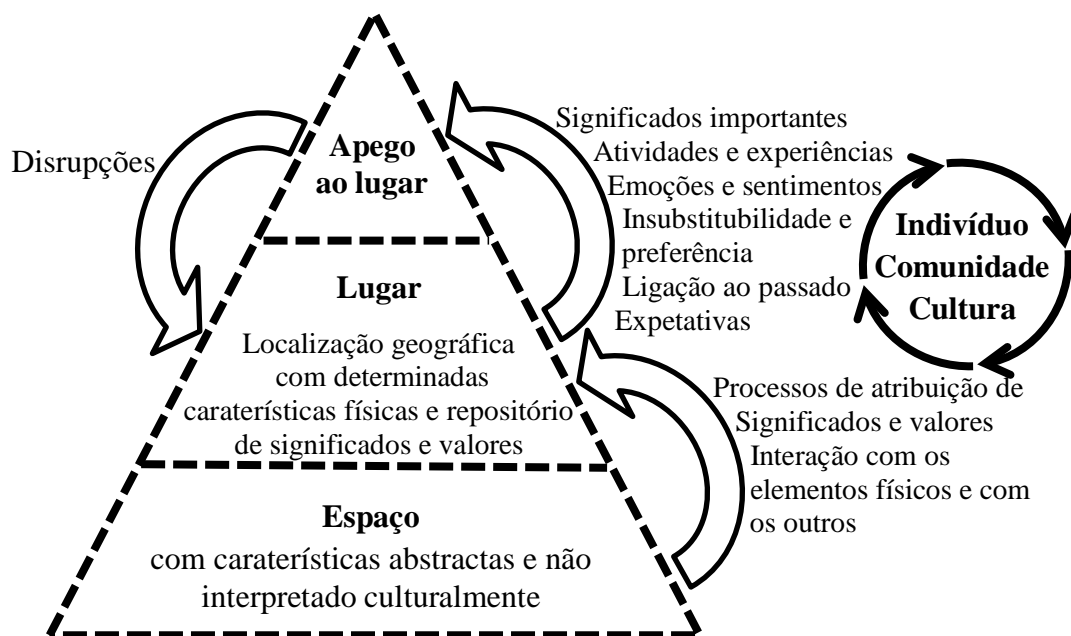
Disrupções

Apego ao lugar

Lugar

Localização geográfica com determinadas caraterísticas físicas e repositório de significados e valores

Espaço

com caraterísticas abstractas e não interpretado culturalmente

Significados importantes
Atividades e experiências
Emoções e sentimentos
Insubstitubilidade e preferência
Ligação ao passado
Expetativas

Indivíduo
Comunidade
Cultura

Processos de atribuição de Significados e valores
Interação com os elementos físicos e com os outros